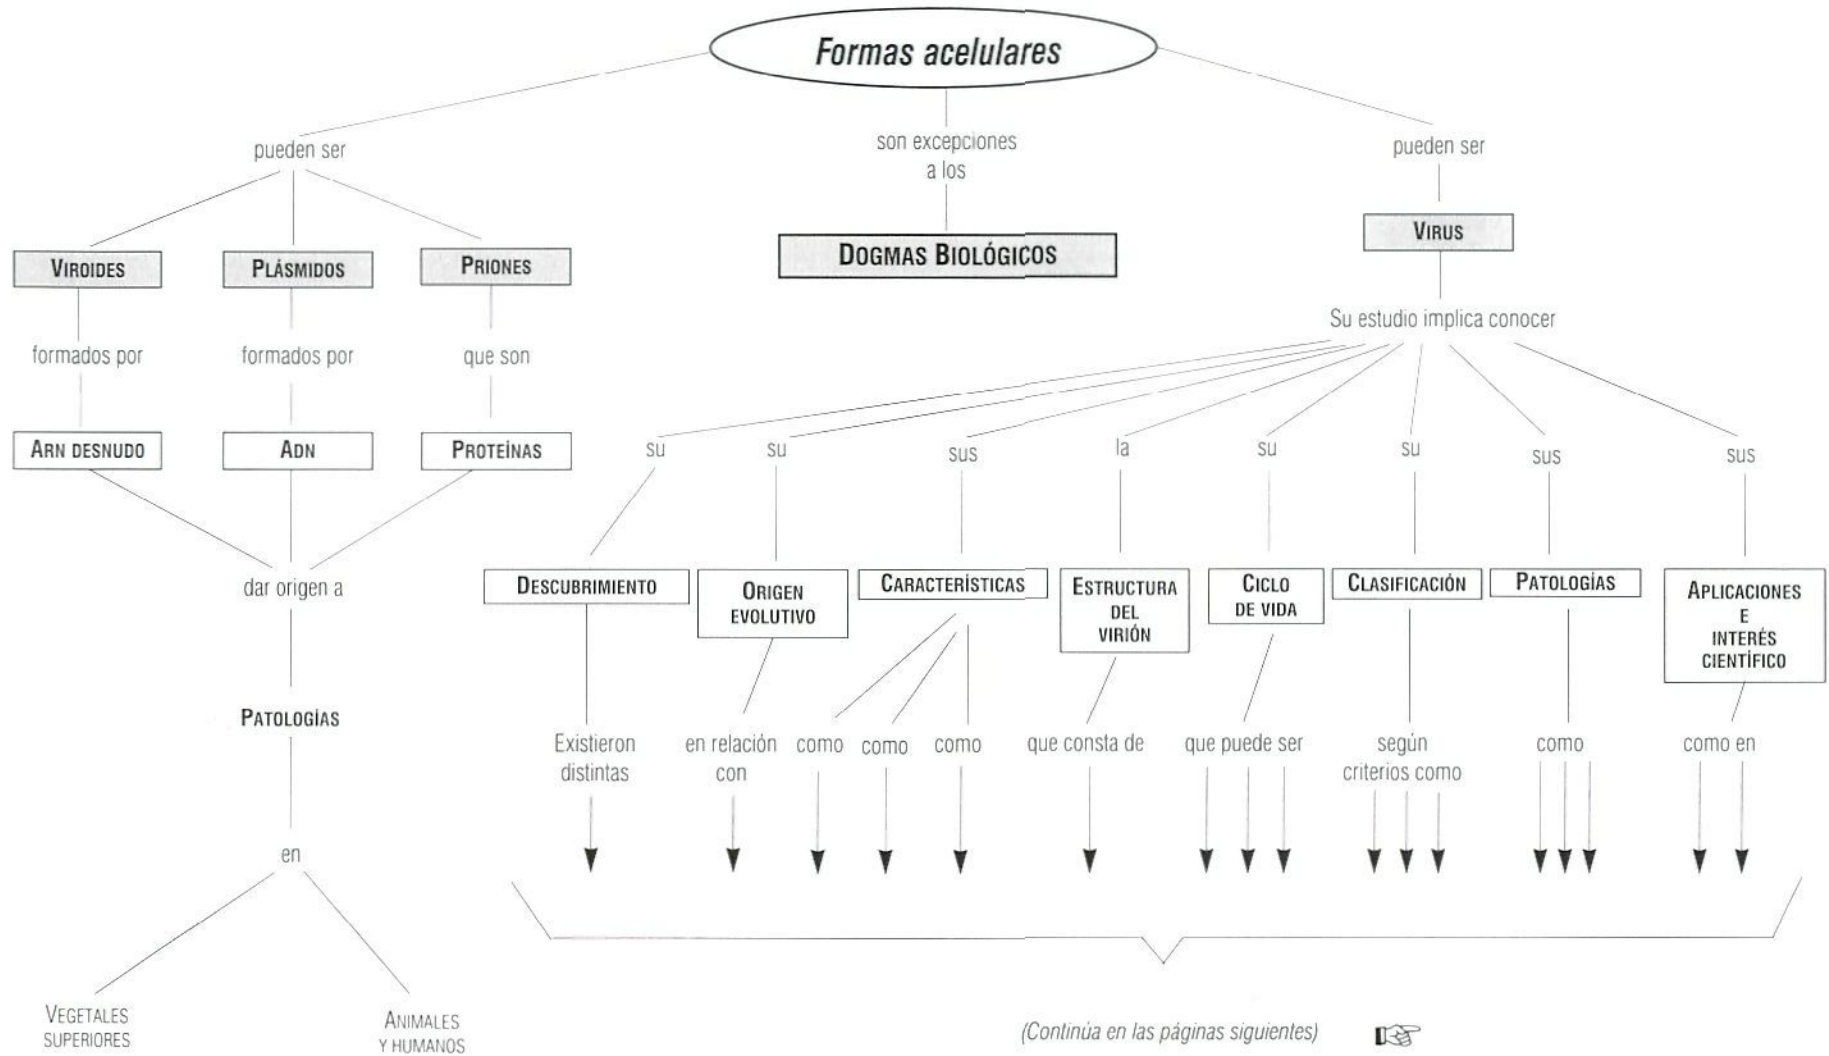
Formas acelulares

pueden ser

Viroides

formados por

Arn desnudo

Plásmidos

formados por

Adn

Priones

que son

Proteínas

dar origen a

Patologías

en

Vegetales superiores

Animales y humanos

son excepciones a los

Dogmas Biológicos

pueden ser

Virus

Su estudio implica conocer

su

Descubrimiento

Existieron distintas

su

Origen evolutivo

en relación con

sus

Características

como

como

como

la

Estructura del virión

que consta de

su

Ciclo de vida

que puede ser

su

Clasificación

según criterios como

sus

Patologías

como

sus

Aplicaciones e interés científico

como en

(Continúa en las páginas siguientes)